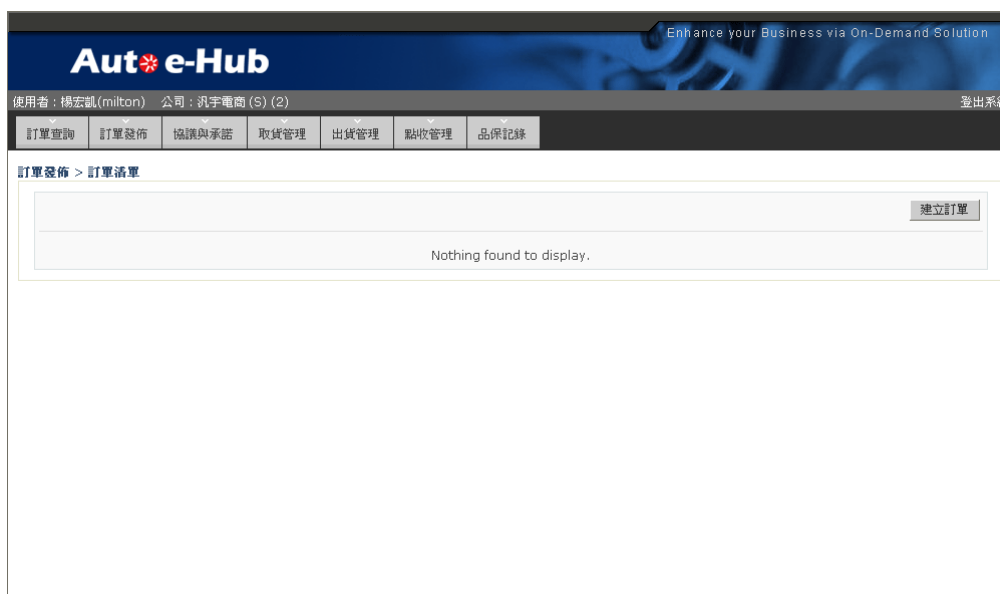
Enhance your Business via On-Demand Solution

Aut e-Hub

使用者：楊宏凱(milton)　公司：汎宇電商 (S) (2)

登出系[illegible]

訂單查詢　訂單發佈　協議與承諾　取貨管理　出貨管理　點收管理　品保記錄

訂單發佈 > 訂單清單

建立訂單

Nothing found to display.